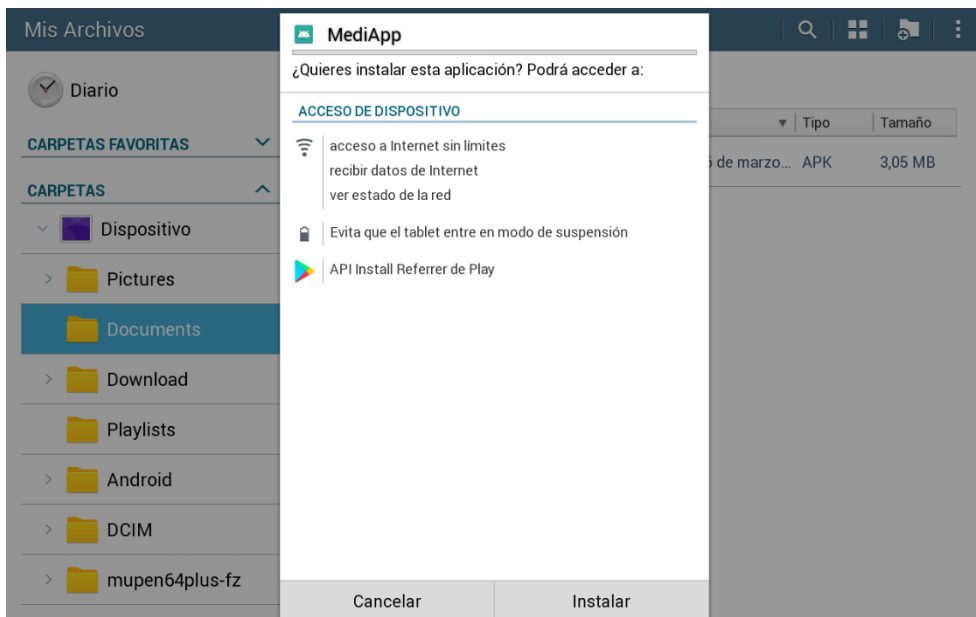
Mis Archivos

Diario

CARPETAS FAVORITAS

CARPETAS

Dispositivo

Pictures

Documents

Download

Playlists

Android

DCIM

mupen64plus-fz

| | Tipo | Tamaño |
|---|---|---|
| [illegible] de marzo... | APK | 3,05 MB |

MediApp

¿Quieres instalar esta aplicación? Podrá acceder a:

ACCESO DE DISPOSITIVO

acceso a Internet sin límites
recibir datos de Internet
ver estado de la red

Evita que el tablet entre en modo de suspensión

API Install Referrer de Play

Cancelar

Instalar